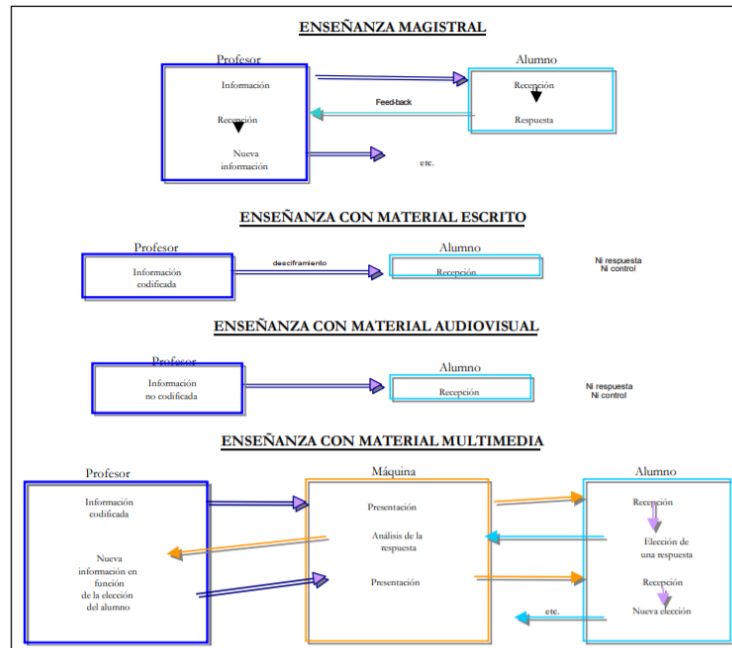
ENSEÑANZA MAGISTRAL

Profesor

Información

Recepción

Nueva información

Alumno

Recepción

Respuesta

Feed-back

etc.

ENSEÑANZA CON MATERIAL ESCRITO

Profesor

Información codificada

desciframiento

Alumno

Recepción

Ni respuesta
Ni control

ENSEÑANZA CON MATERIAL AUDIOVISUAL

Profesor

Información no codificada

Alumno

Recepción

Ni respuesta
Ni control

ENSEÑANZA CON MATERIAL MULTIMEDIA

Profesor

Información codificada

Nueva información en función de la elección del alumno

Máquina

Presentación

Análisis de la respuesta

Presentación

Alumno

Recepción

Elección de una respuesta

Recepción

Nueva elección

etc.